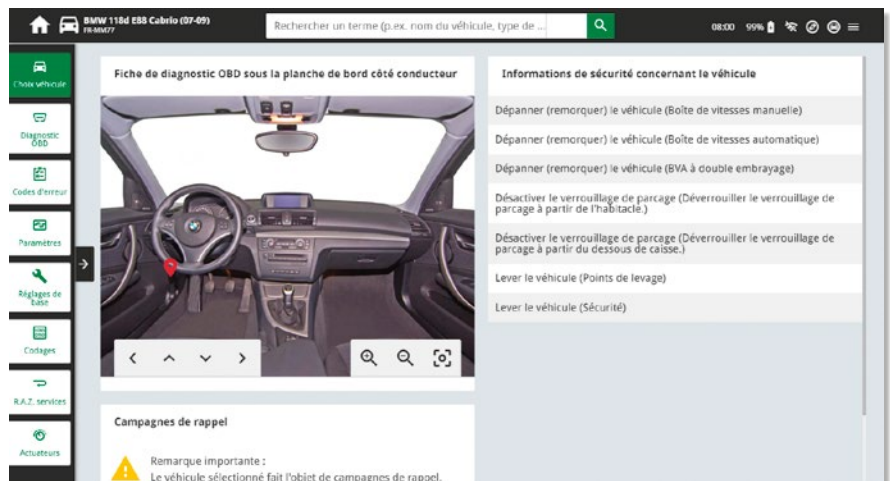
BMW 118d E88 Cabrio (07-09)
FR-MM77

Rechercher un terme (p.ex. nom du véhicule, type de ...

08:00 99%

Choix véhicule

Diagnostic OBD

Codes d'erreur

Paramètres

Réglages de base

Codages

R.A.Z. services

Actuateurs

Fiche de diagnostic OBD sous la planche de bord côté conducteur

Campagnes de rappel

Remarque importante :
Le véhicule sélectionné fait l'objet de campagnes de rappel.

Informations de sécurité concernant le véhicule

Dépanner (remorquer) le véhicule (Boîte de vitesses manuelle)

Dépanner (remorquer) le véhicule (Boîte de vitesses automatique)

Dépanner (remorquer) le véhicule (BVA à double embrayage)

Désactiver le verrouillage de parcage (Déverrouiller le verrouillage de parcage à partir de l'habitacle.)

Désactiver le verrouillage de parcage (Déverrouiller le verrouillage de parcage à partir du dessous de caisse.)

Lever le véhicule (Points de levage)

Lever le véhicule (Sécurité)